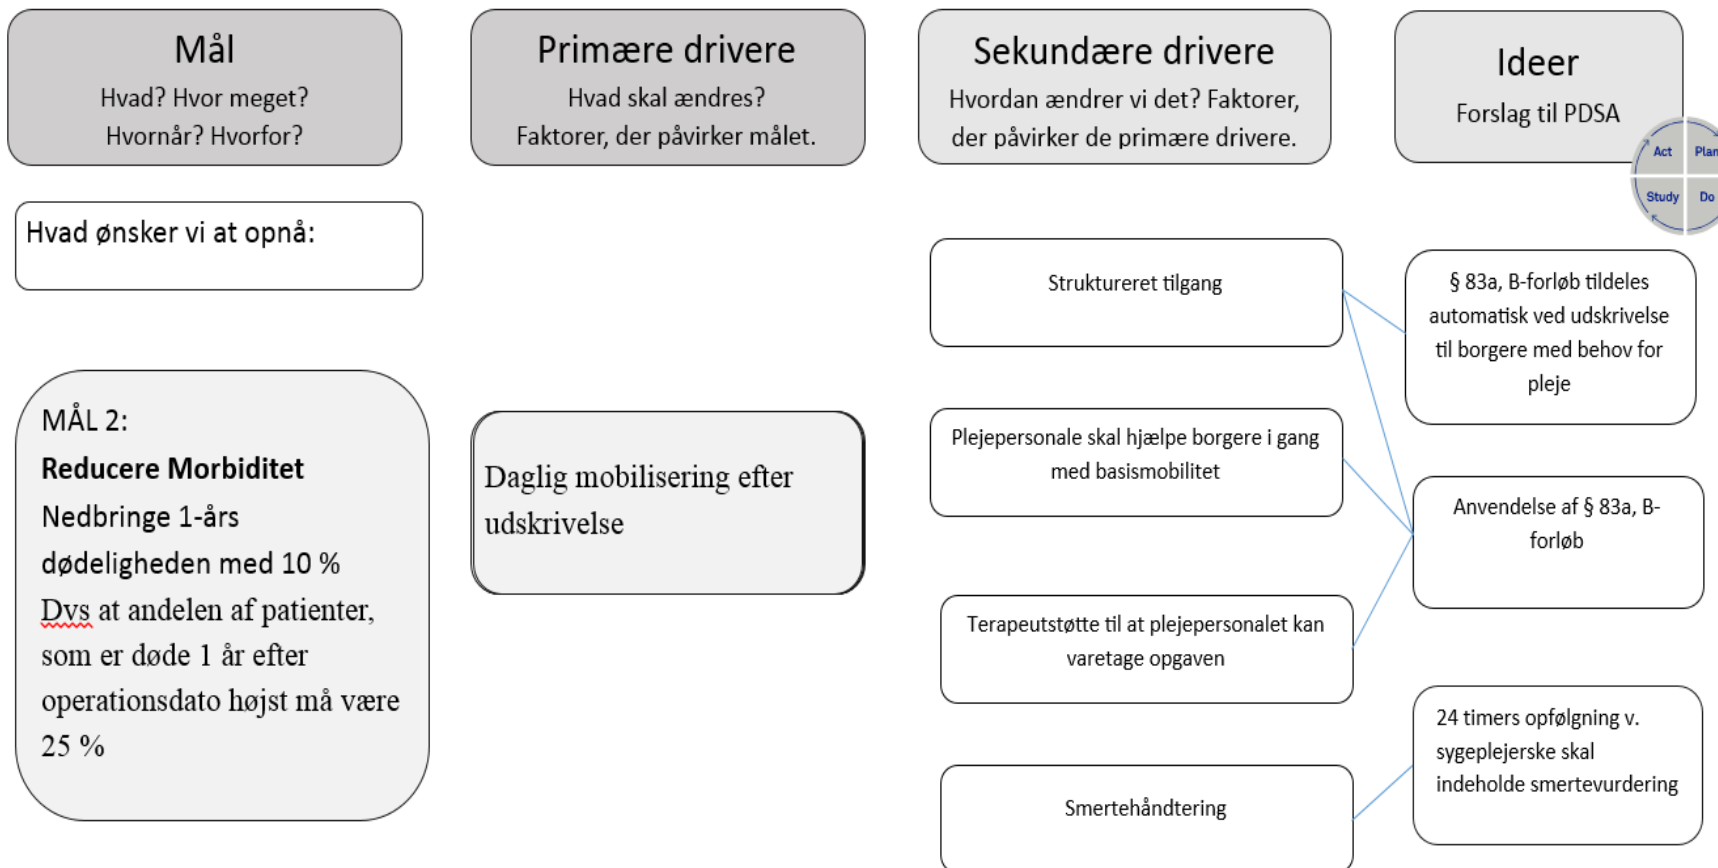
Mål
Hvad? Hvor meget?
Hvornår? Hvorfor?

Primære drivere
Hvad skal ændres?
Faktorer, der påvirker målet.

Sekundære drivere
Hvordan ændrer vi det? Faktorer, der påvirker de primære drivere.

Ideer
Forslag til PDSA

Act
Plan
Study
Do

Hvad ønsker vi at opnå:

MÅL 2:
**Reducere Morbiditet**
Nedbringe 1-års dødeligheden med 10 %
Dvs at andelen af patienter, som er døde 1 år efter operationsdato højst må være 25 %

Daglig mobilisering efter udskrivelse

Struktureret tilgang

Plejepersonale skal hjælpe borgere i gang med basismobilitet

Terapeutstøtte til at plejepersonalet kan varetage opgaven

Smertehåndtering

§ 83a, B-forløb tildeles automatisk ved udskrivelse til borgere med behov for pleje

Anvendelse af § 83a, B-forløb

24 timers opfølgning v. sygeplejerske skal indeholde smertevurdering